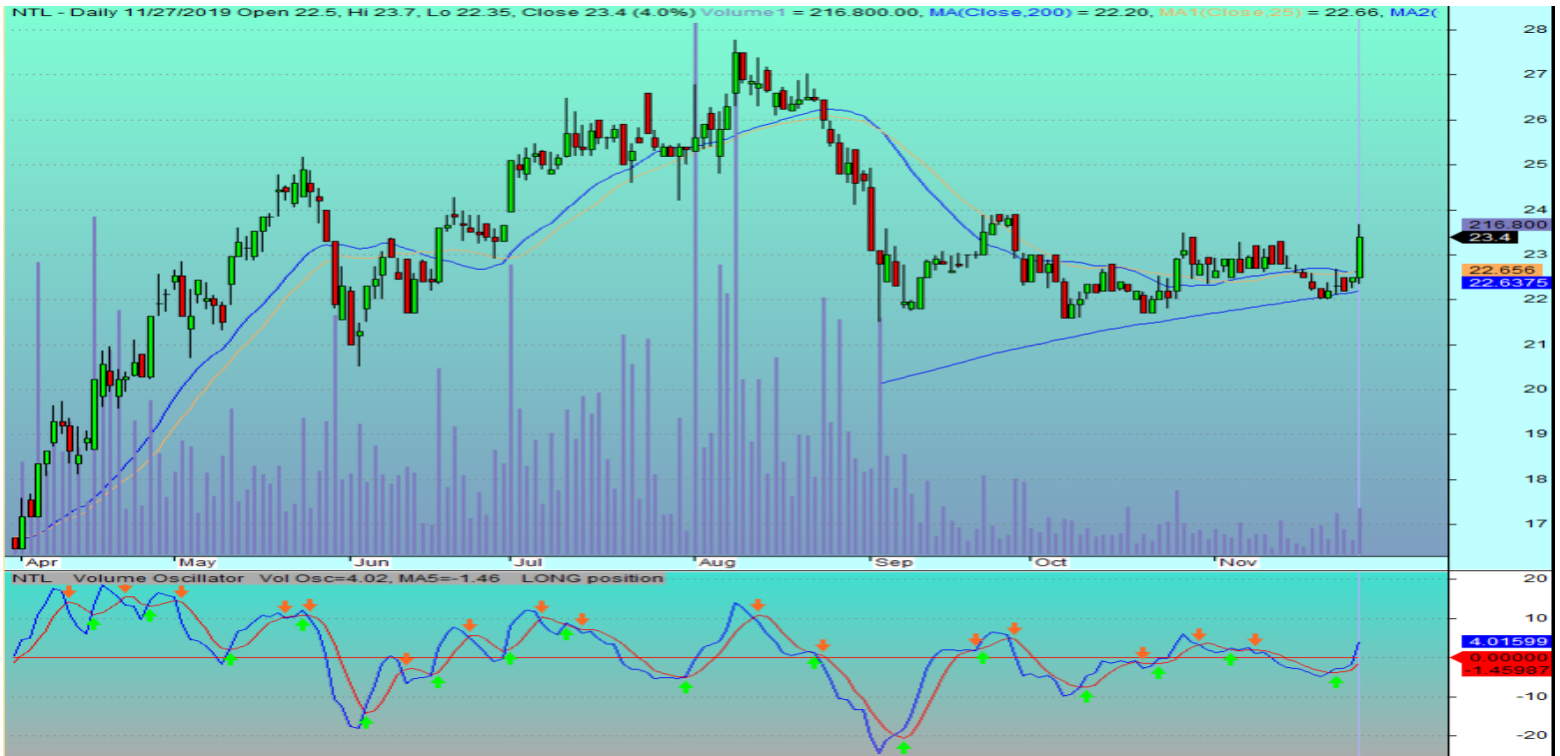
NTL - Daily 11/27/2019 Open 22.5, Hi 23.7, Lo 22.35, Close 23.4 (4.0%) Volume1 = 216.800.00, MA(Close,200) = 22.20, MA1(Close,25) = 22.66, MA2(

28
27
26
25
24
23
22
21
20
19
18
17

216.800
23.4
22.656
22.6375

Apr May Jun Jul Aug Sep Oct Nov

NTL Volume Oscillator Vol Osc=4.02, MA5=-1.46 LONG position

20
10
-10
-20

4.01599
0.00000
-1.45987